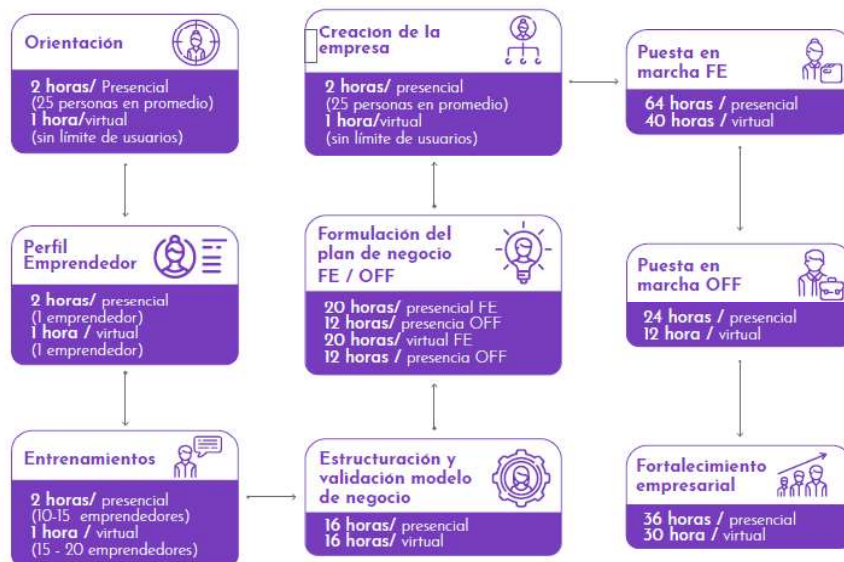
Orientación

2 horas/ Presencial (25 personas en promedio)
1 hora/virtual (sin límite de usuarios)

Creacion de la empresa

2 horas/ presencial (25 personas en promedio)
1 hora/virtual (sin límite de usuarios)

Puesta en marcha FE

64 horas / presencial
40 horas / virtual

Perfil Emprendedor

2 horas/ presencial (1 emprendedor)
1 hora / virtual (1 emprendedor)

Formulación del plan de negocio FE / OFF

20 horas/ presencial FE
12 horas/ presencia OFF
20 horas/ virtual FE
12 horas / presencia OFF

Puesta en marcha OFF

24 horas / presencial
12 hora / virtual

Entrenamientos

2 horas/ presencial (10-15 emprendedores)
1 hora / virtual (15 - 20 emprendedores)

Estructuración y validación modelo de negocio

16 horas/ presencial
16 horas/ virtual

Fortalecimiento empresarial

36 horas / presencial
30 hora / virtual